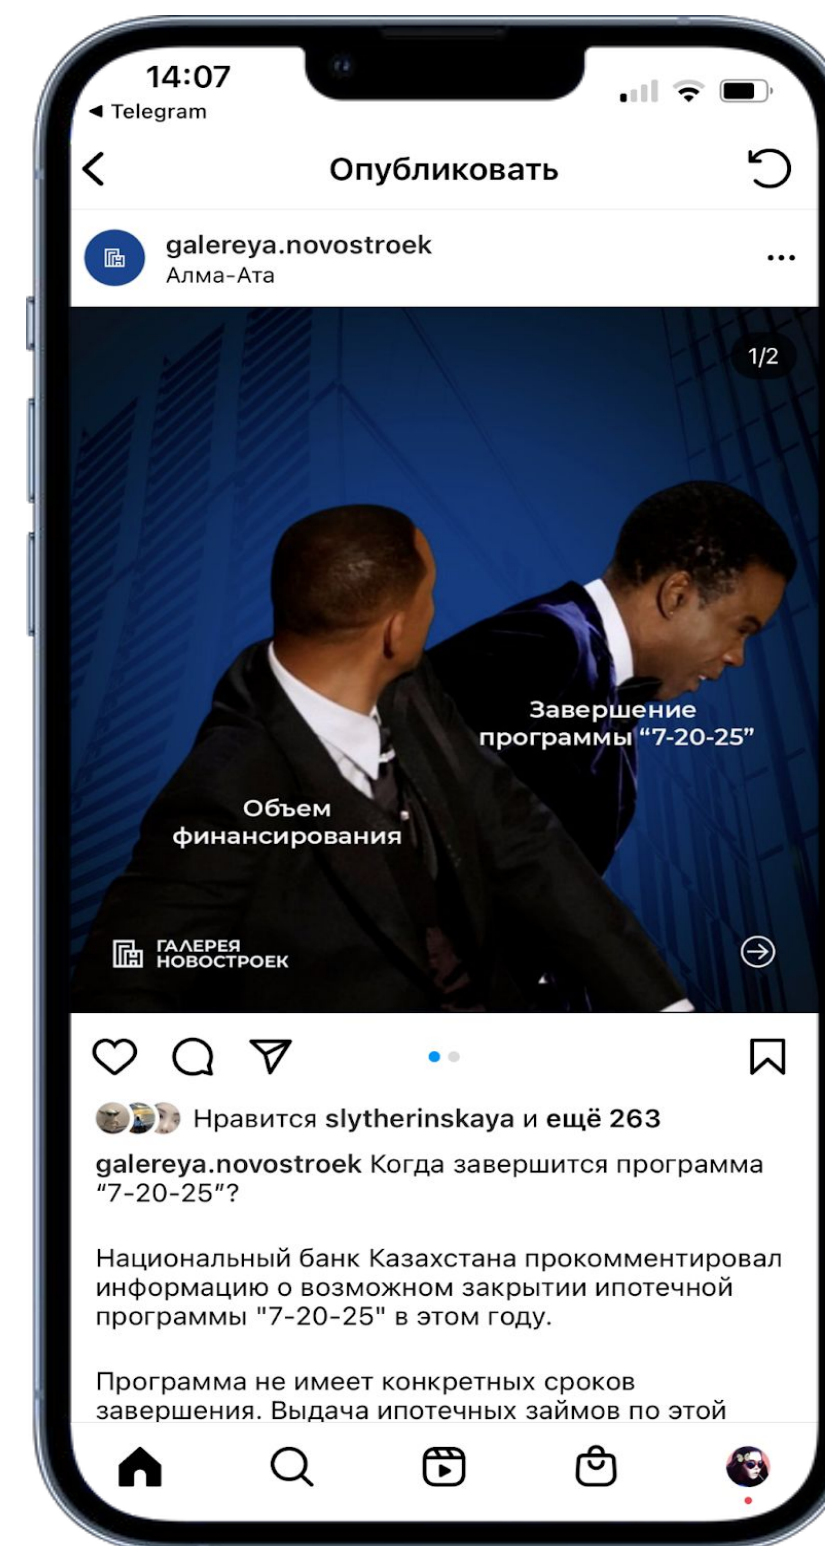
14:07
◀ Telegram

Опубликовать

galereya.novostroek
Алма-Ата

1/2

Завершение программы “7-20-25”

Объем финансирования

ГАЛЕРЕЯ НОВОСТРОЕК

Нравится slytherinskaya и ещё 263

galereya.novostroek Когда завершится программа “7-20-25”?

Национальный банк Казахстана прокомментировал информацию о возможном закрытии ипотечной программы "7-20-25" в этом году.

Программа не имеет конкретных сроков завершения. Выдача ипотечных займов по этой